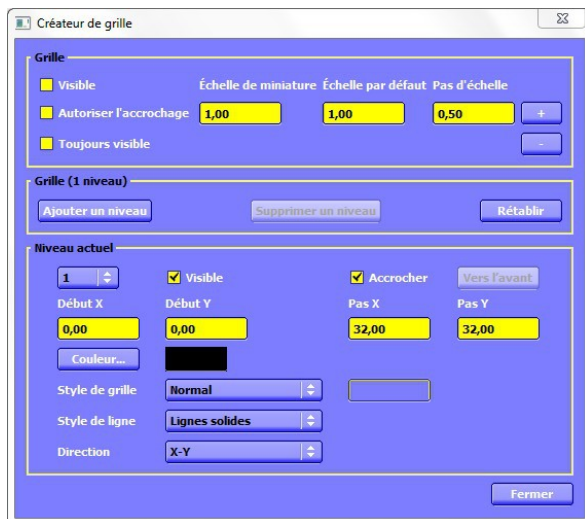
Créateur de grille

Grille

Visible

Échelle de miniature

Échelle par défaut

Pas d'échelle

Autoriser l'accrochage

1,00

1,00

0,50

+

Toujours visible

-

Grille (1 niveau)

Ajouter un niveau

Supprimer un niveau

Rétablir

Niveau actuel

1

Visible

Accrocher

Vers l'avant

Début X

Début Y

Pas X

Pas Y

0,00

0,00

32,00

32,00

Couleur...

Style de grille

Normal

Style de ligne

Lignes solides

Direction

X-Y

Fermer